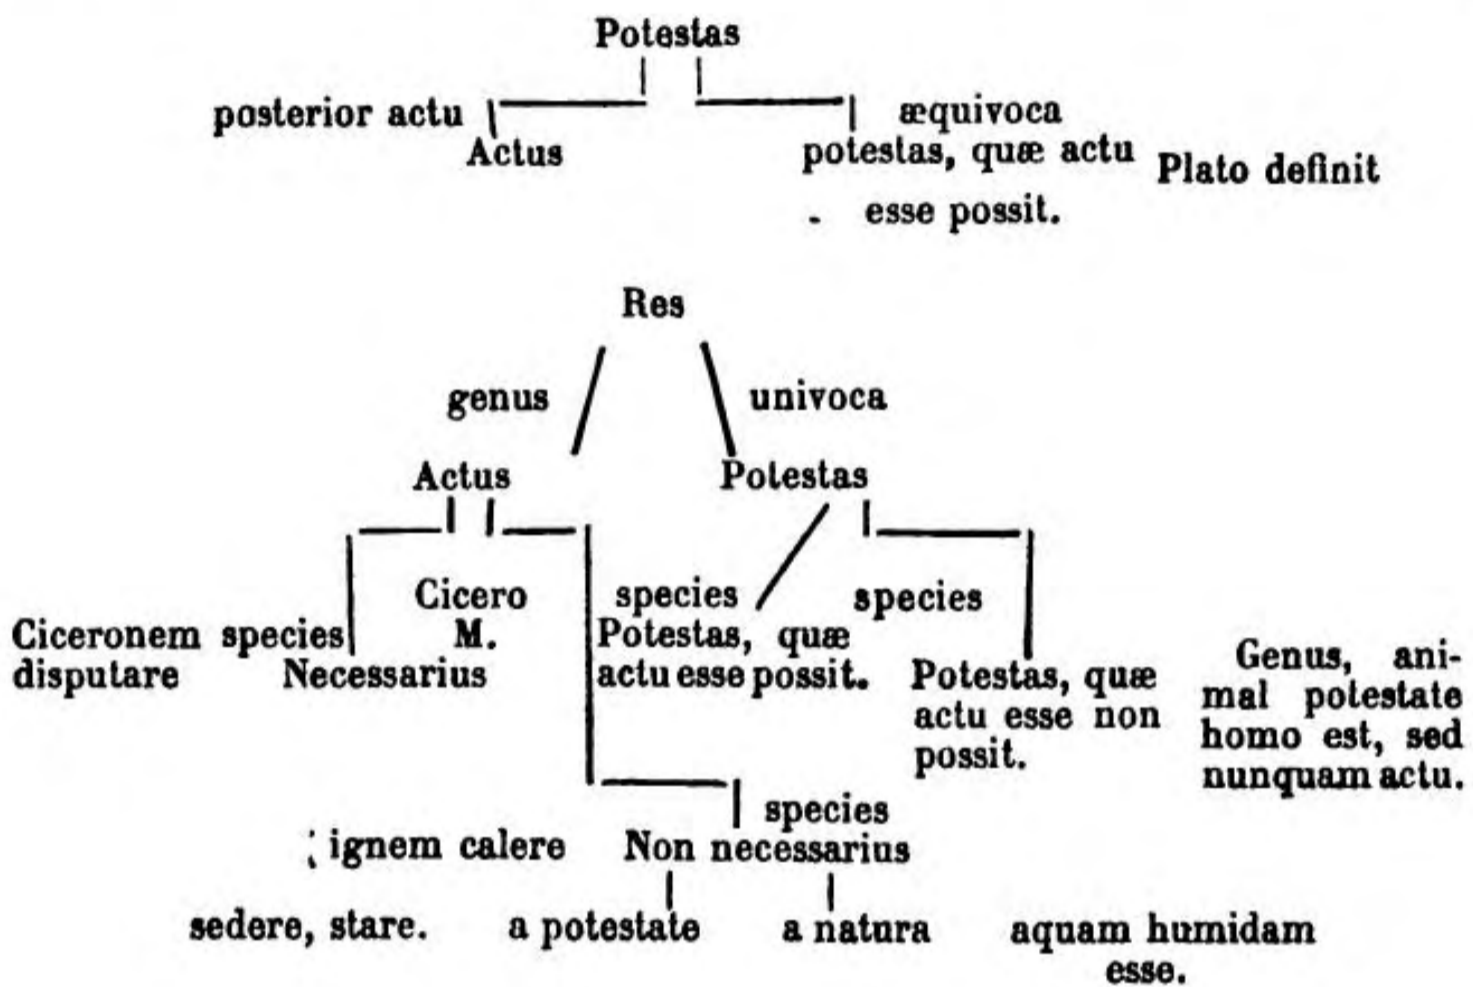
Potestas

posterior actu Actus

æquivoca potestas, quæ actu esse possit.

Plato definit

Res

genus

univoca

Actus

Potestas

Ciceronem disputare

species

Cicero M.

Necessarius

species Potestas, quæ actu esse possit.

species

Potestas, quæ actu esse non possit.

Genus, animal potestate homo est, sed nunquam actu.

species

ignem calere

Non necessarius

sedere, stare.

a potestate

a natura

aquam humidam esse.